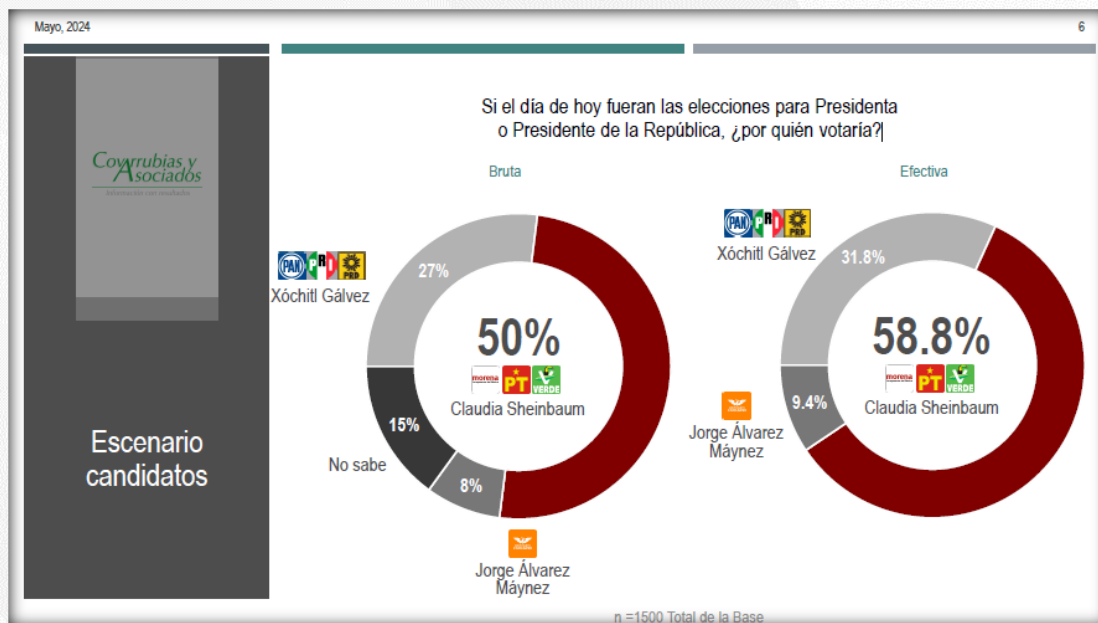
Mayo, 2024

6

Covarrubias y Asociados

Escenario candidatos

Si el día de hoy fueran las elecciones para Presidenta o Presidente de la República, ¿por quién votaría?

Bruta

PAN PRI PRD
Xóchitl Gálvez

27%

50%

morena PT VERDE
Claudia Sheinbaum

15%

No sabe

8%

Jorge Álvarez Máynez

Efectiva

PAN PRI PRD
Xóchitl Gálvez

31.8%

58.8%

morena PT VERDE
Claudia Sheinbaum

9.4%

Jorge Álvarez Máynez

n =1500 Total de la Base